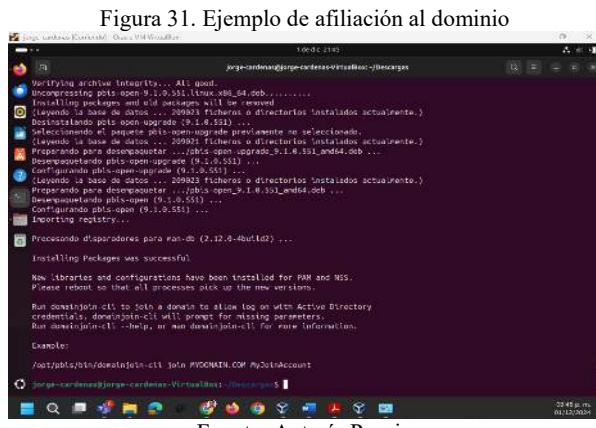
Figura 31. Ejemplo de afiliación al dominio

jorge-cardenas [Corriendo] - Oracle VM VirtualBox

1 de dic 21:45

jorge-cardenas@jorge-cardenas-VirtualBox: ~/Descargas

Verifying archive integrity... All good.
Uncompressing pbis-open-9.1.0.551.linux.x86_64.deb..........
Installing packages and old packages will be removed
(Leyendo la base de datos ... 209923 ficheros o directorios instalados actualmente.)
Desinstalando pbis-open-upgrade (9.1.0.551) ...
Seleccionando el paquete pbis-open-upgrade previamente no seleccionado.
(Leyendo la base de datos ... 209921 ficheros o directorios instalados actualmente.)
Preparando para desempaquetar .../pbis-open-upgrade_9.1.0.551_amd64.deb ...
Desempaquetando pbis-open-upgrade (9.1.0.551) ...
Configurando pbis-open-upgrade (9.1.0.551) ...
(Leyendo la base de datos ... 209923 ficheros o directorios instalados actualmente.)
Preparando para desempaquetar .../pbis-open_9.1.0.551_amd64.deb ...
Desempaquetando pbis-open (9.1.0.551) ...
Configurando pbis-open (9.1.0.551) ...
Importing registry...

Procesando disparadores para man-db (2.12.0-4build2) ...

Installing Packages was successful

New libraries and configurations have been installed for PAM and NSS.
Please reboot so that all processes pick up the new versions.

Run domainjoin-cli to join a domain to allow log on with Active Directory credentials. domainjoin-cli will prompt for missing parameters.
Run domainjoin-cli --help, or man domainjoin-cli for more information.

Example:

/opt/pbis/bin/domainjoin-cli join MYDOMAIN.COM MyJoinAccount

jorge-cardenas@jorge-cardenas-VirtualBox:~/Descargas$

21:45 p. m.
01/12/2024

Fuente: Autoría Propia